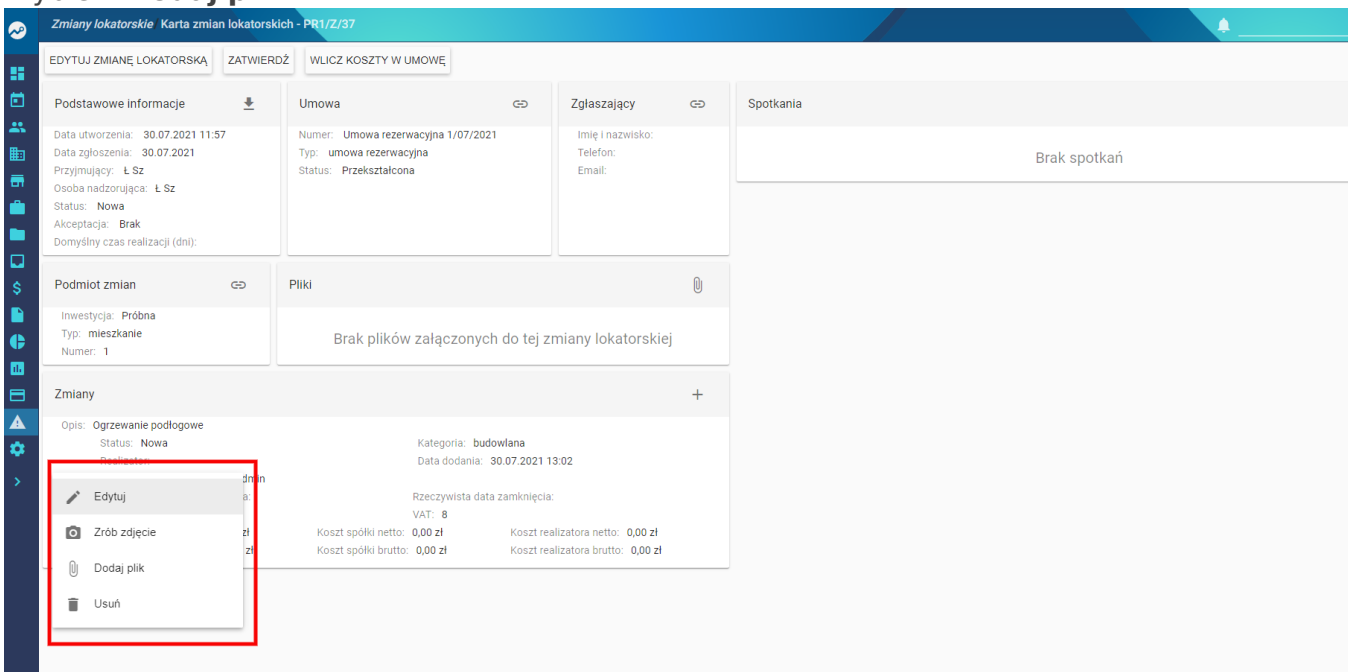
Zmiany lokatorskie Karta zmian lokatorskich - PR1/Z/37

EDYTUJ ZMIANĘ LOKATORSKĄ ZATWIERDŹ WLICZ KOSZTY W UMOWĘ

Podstawowe informacje

Data utworzenia: 30.07.2021 11:57
Data zgłoszenia: 30.07.2021
Przyjmujący: Ł Sz
Osoba nadzorująca: Ł Sz
Status: Nowa
Akceptacja: Brak
Domyślny czas realizacji (dni):

Umowa

Numer: Umowa rezerwacyjna 1/07/2021
Typ: umowa rezerwacyjna
Status: Przekształcona

Zgłaszający

Imię i nazwisko:
Telefon:
Email:

Spotkania

Brak spotkań

Podmiot zmian

Inwestycja: Próbna
Typ: mieszkanie
Numer: 1

Pliki

Brak plików załączonych do tej zmiany lokatorskiej

Zmiany

Opis: Ogrzewanie podłogowe
Status: Nowa
Kategoria: budowlana
Data dodania: 30.07.2021 13:02
Rzeczywista data zamknięcia:
VAT: 8
zł Koszt spółki netto: 0,00 zł Koszt realizatora netto: 0,00 zł
zł Koszt spółki brutto: 0,00 zł Koszt realizatora brutto: 0,00 zł

Edytuj
Zrób zdjęcie
Dodaj plik
Usuń